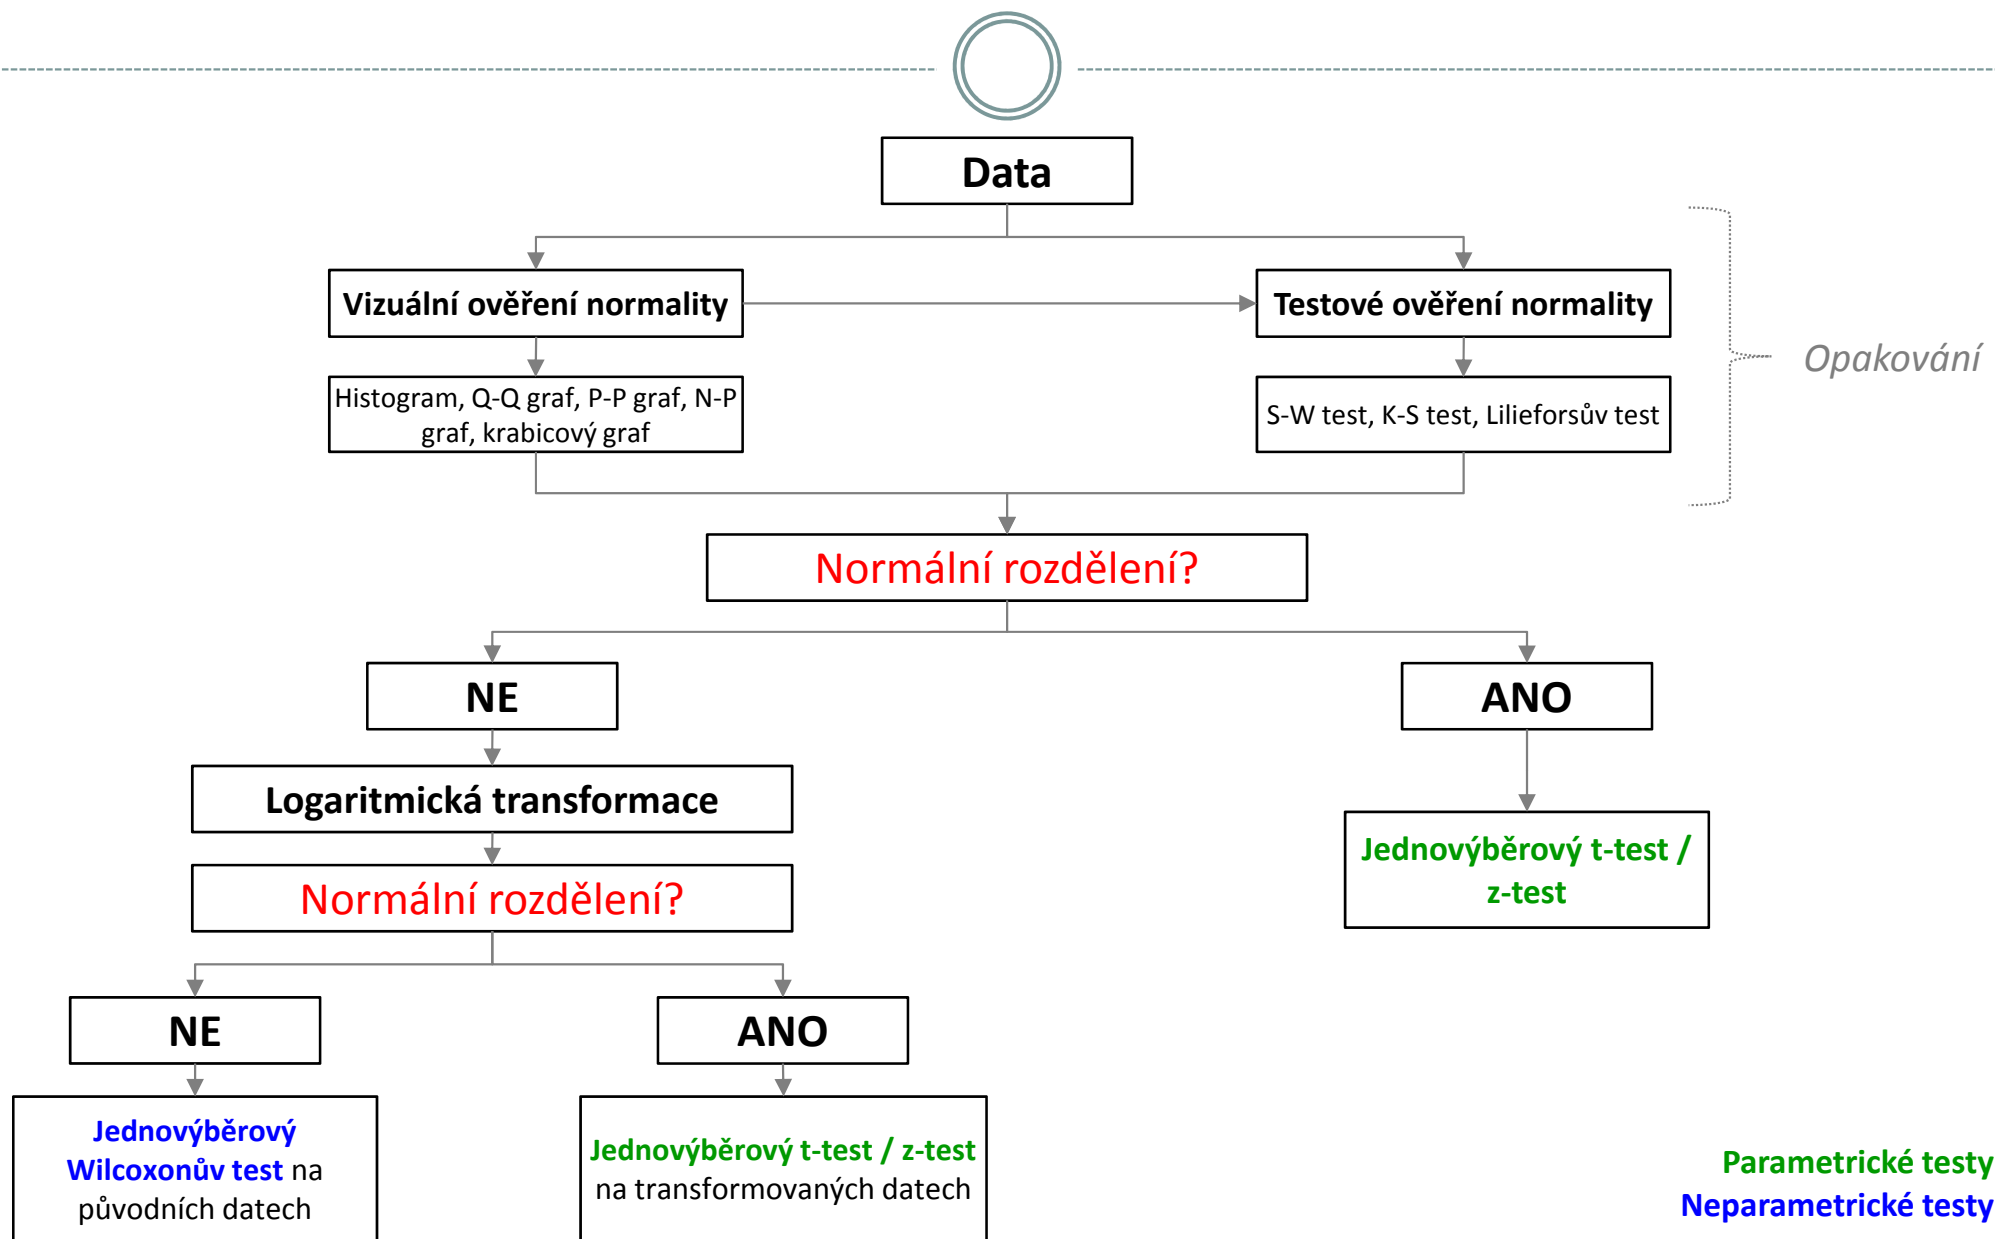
Data

Vizuální ověření normality

Testové ověření normality

Histogram, Q-Q graf, P-P graf, N-P graf, krabicový graf

S-W test, K-S test, Lilieforsův test

Opakování

Normální rozdělení?

NE

ANO

Logaritmická transformace

Jednovýběrový t-test / z-test

Normální rozdělení?

NE

ANO

Jednovýběrový Wilcoxonův test na původních datech

Jednovýběrový t-test / z-test na transformovaných datech

Parametrické testy
Neparametrické testy